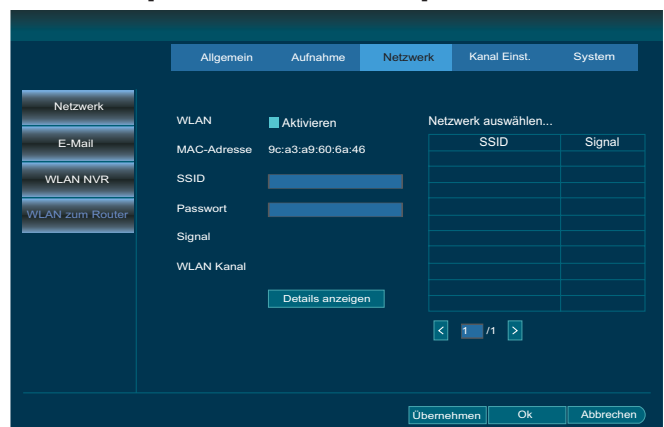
Allgemein Aufnahme Netzwerk Kanal Einst. System

Netzwerk
E-Mail
WLAN NVR
WLAN zum Router

WLAN Aktivieren
MAC-Adresse 9c:a3:a9:60:6a:46
SSID
Passwort
Signal
WLAN Kanal

Details anzeigen

Netzwerk auswählen...

| SSID | Signal |
|---|---|
| | |
| | |
| | |
| | |
| | |
| | |
| | |
| | |
| | |

< 1 /1 >

Übernehmen Ok Abbrechen